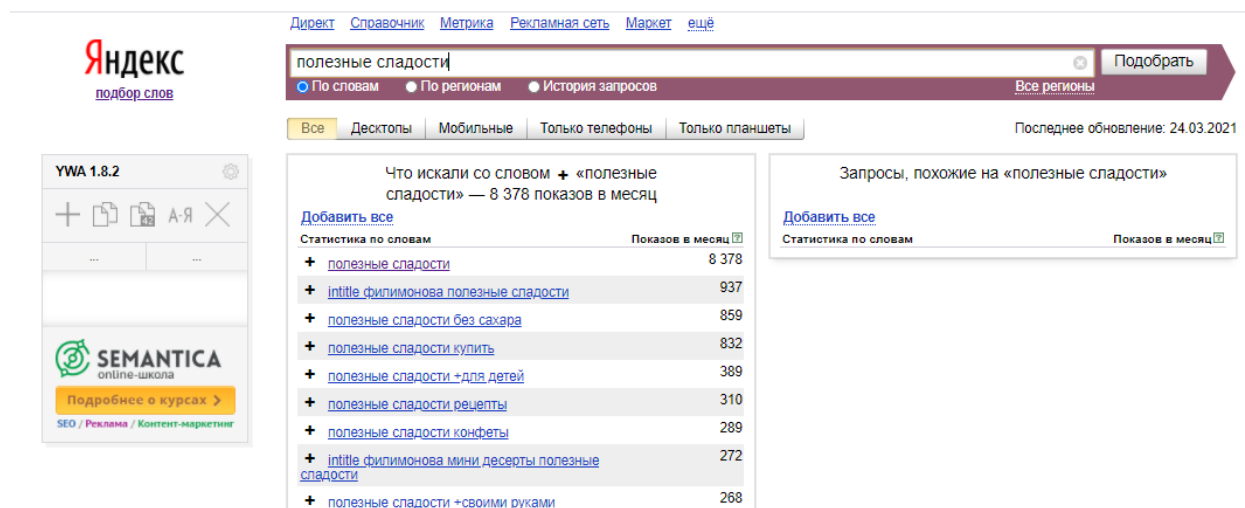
Директ Справочник Метрика Рекламная сеть Маркет ещё

Яндекс
подбор слов

полезные сладости

Подобрать

По словам По регионам История запросов

Все регионы

Все Десктопы Мобильные Только телефоны Только планшеты

Последнее обновление: 24.03.2021

YWA 1.8.2

А-Я

...
...

SEMANTICA
online-школа

Подробнее о курсах >

SEO / Реклама / Контент-маркетинг

Что искали со словом + «полезные сладости» — 8 378 показов в месяц

Добавить все

| Статистика по словам | Показов в месяц |
|---|---|
| + полезные сладости | 8 378 |
| + intitle филимонова полезные сладости | 937 |
| + полезные сладости без сахара | 859 |
| + полезные сладости купить | 832 |
| + полезные сладости +для детей | 389 |
| + полезные сладости рецепты | 310 |
| + полезные сладости конфеты | 289 |
| + intitle филимонова мини десерты полезные сладости | 272 |
| + полезные сладости +своими руками | 268 |

Запросы, похожие на «полезные сладости»

Добавить все

| Статистика по словам | Показов в месяц |
|---|---|